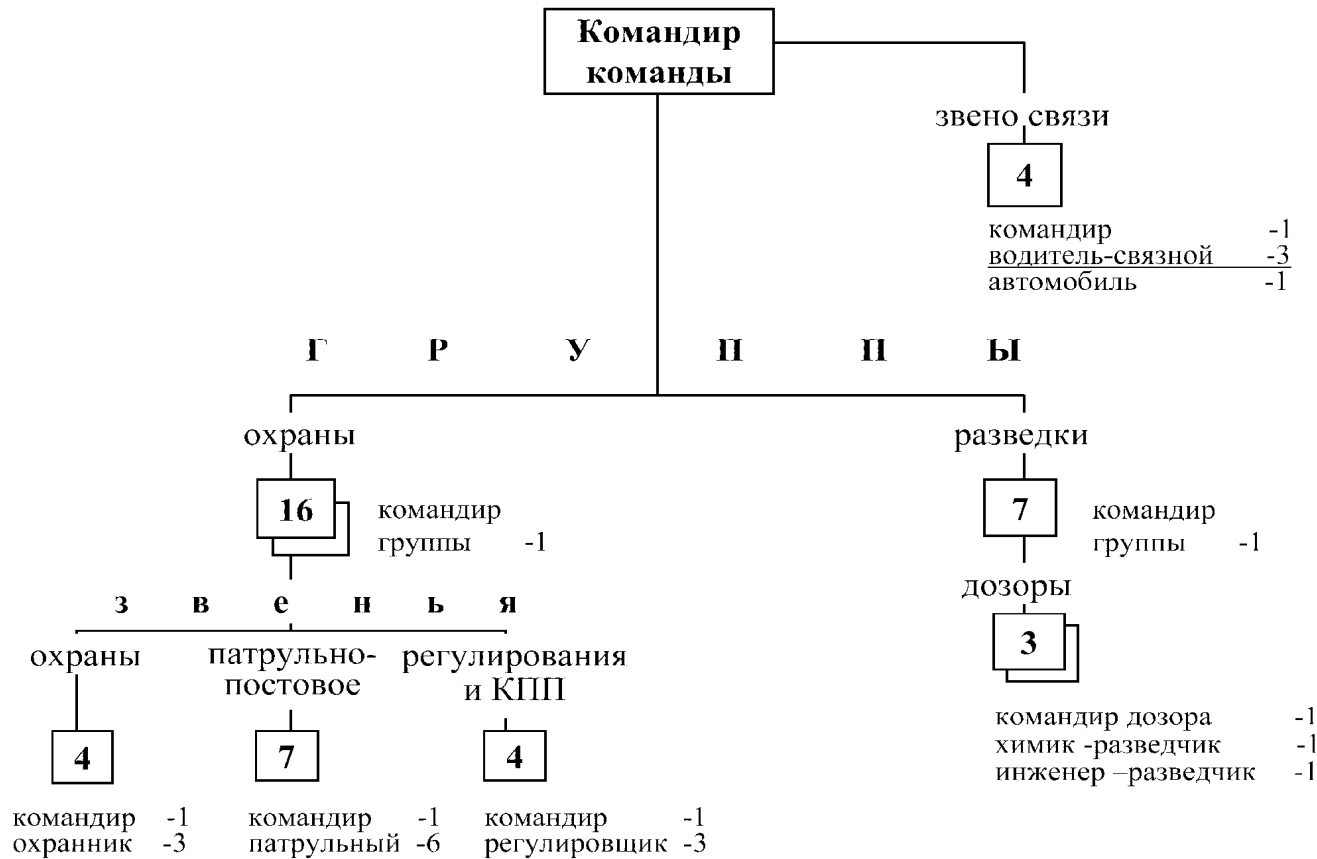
Командир команды

звено связи

4

командир -1
водитель-связной -3
автомобиль -1

Г Р У П П Ы

охраны

16

командир группы -1

разведки

7

командир группы -1

дозоры

3

командир дозора -1
химик -разведчик -1
инженер –разведчик -1

з в е н ь я

охраны

4

командир -1
охранник -3

патрульно-постовое

7

командир -1
патрульный -6

регулирования и КПП

4

командир -1
регулировщик -3